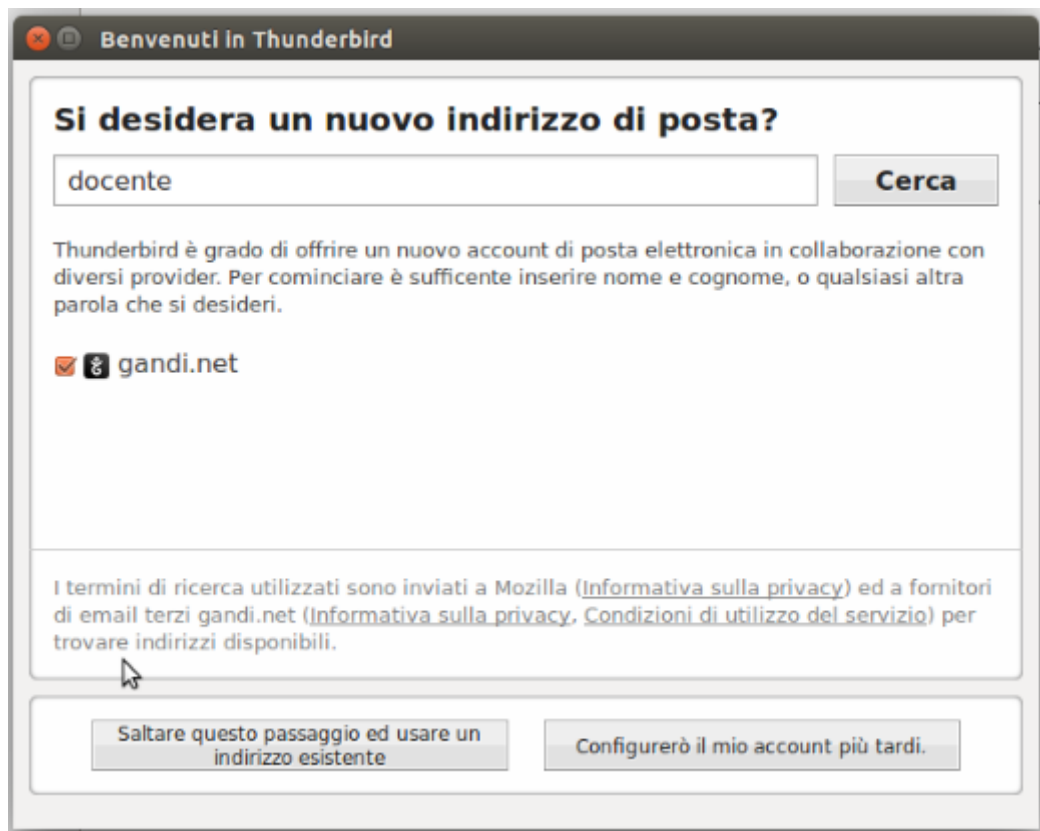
Benvenuti in Thunderbird

Si desidera un nuovo indirizzo di posta?

docente

Cerca

Thunderbird è grado di offrire un nuovo account di posta elettronica in collaborazione con diversi provider. Per cominciare è sufficente inserire nome e cognome, o qualsiasi altra parola che si desideri.

gandi.net

I termini di ricerca utilizzati sono inviati a Mozilla (Informativa sulla privacy) ed a fornitori di email terzi gandi.net (Informativa sulla privacy, Condizioni di utilizzo del servizio) per trovare indirizzi disponibili.

Saltare questo passaggio ed usare un indirizzo esistente

Configurerò il mio account più tardi.